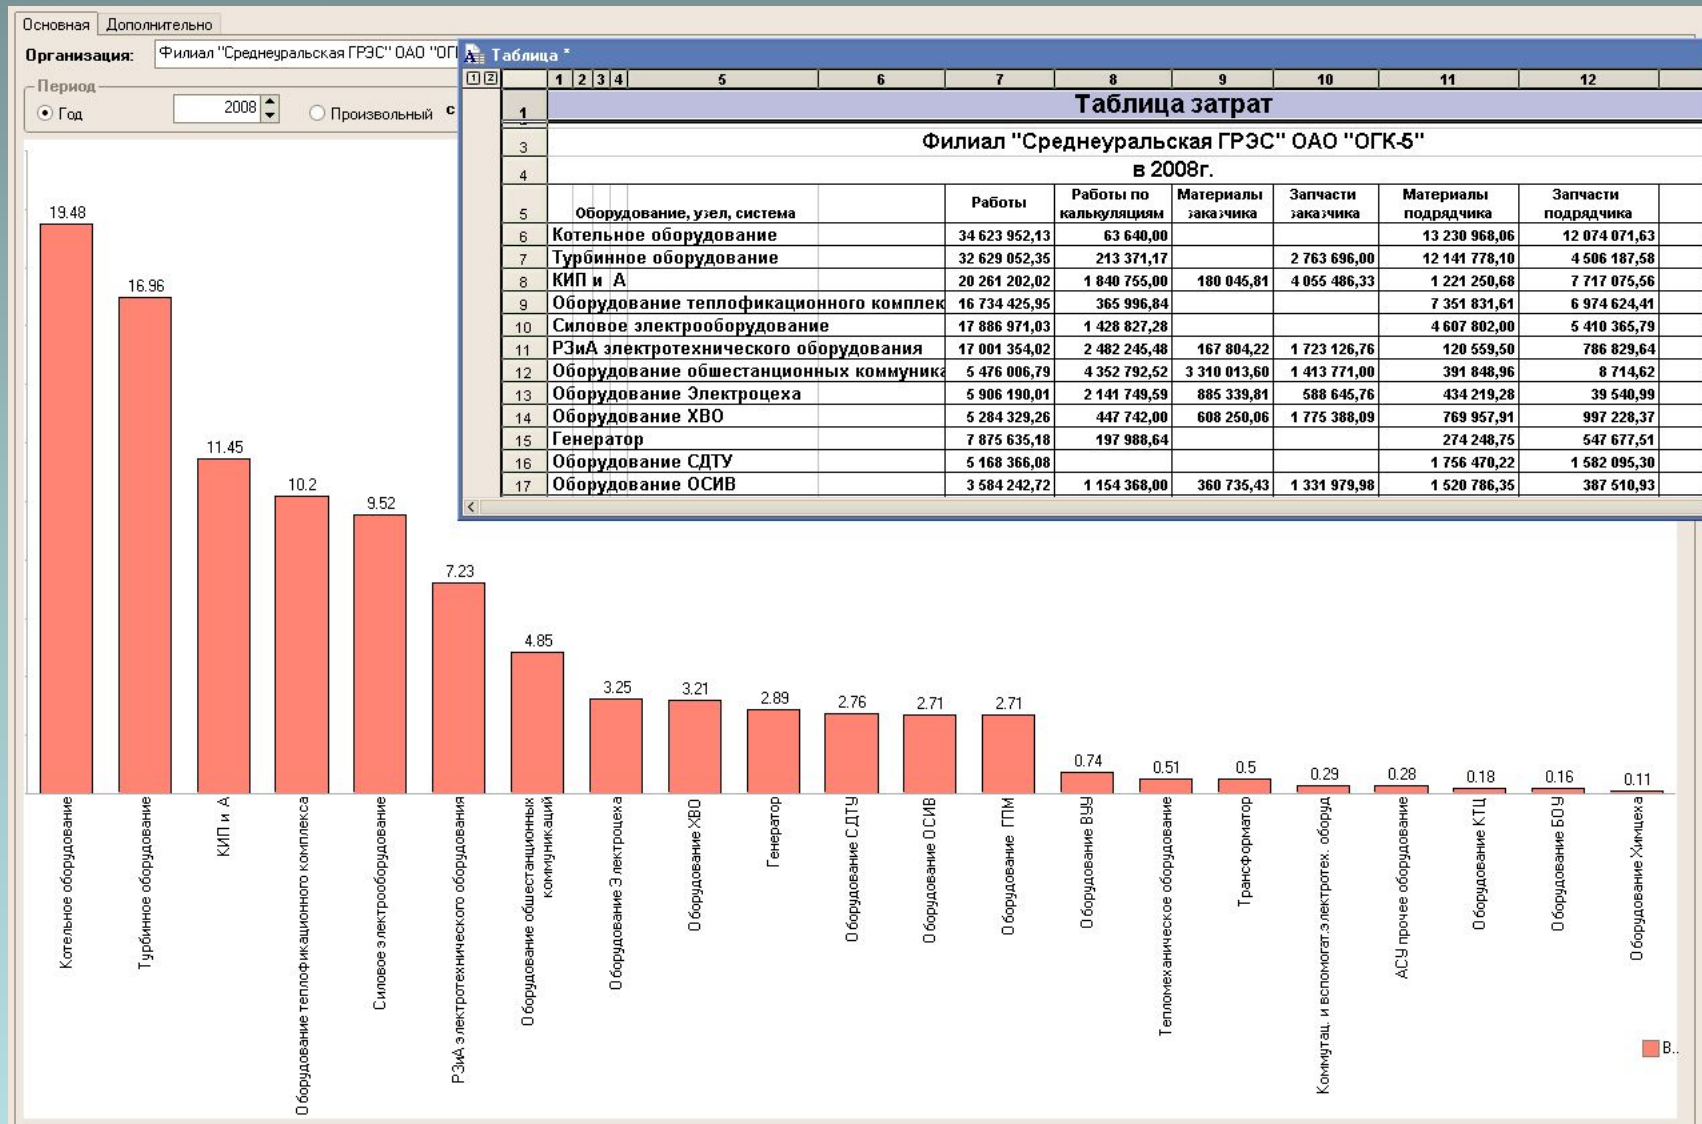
Основная Дополнительно

Организация: Филиал "Среднеуральская ГРЭС" ОАО "ОГ

Период
Год 2008 Произвольный с

Таблица *

1 2 3 4 5 6 7 8 9 10 11 12

Таблица затрат

Филиал "Среднеуральская ГРЭС" ОАО "ОГК-5"

в 2008г.

| | Оборудование, узел, система | Работы | Работы по калькуляциям | Материалы заказчика | Запчасти заказчика | Материалы подрядчика | Запчасти подрядчика |
|---|---|---|---|---|---|---|---|
| 6 | Котельное оборудование | 34 623 952,13 | 63 640,00 | | | 13 230 968,06 | 12 074 071,63 |
| 7 | Турбинное оборудование | 32 629 052,35 | 213 371,17 | | 2 763 696,00 | 12 141 778,10 | 4 506 187,58 |
| 8 | КИП и А | 20 261 202,02 | 1 840 755,00 | 180 045,81 | 4 055 486,33 | 1 221 250,68 | 7 717 075,56 |
| 9 | Оборудование теплофикационного комплек | 16 734 425,95 | 365 996,84 | | | 7 351 831,61 | 6 974 624,41 |
| 10 | Силовое электрооборудование | 17 886 971,03 | 1 428 827,28 | | | 4 607 802,00 | 5 410 365,79 |
| 11 | РЗиА электротехнического оборудования | 17 001 354,02 | 2 482 245,48 | 167 804,22 | 1 723 126,76 | 120 559,50 | 786 829,64 |
| 12 | Оборудование общестанционных коммуника | 5 476 006,79 | 4 352 792,52 | 3 310 013,60 | 1 413 771,00 | 391 848,96 | 8 714,62 |
| 13 | Оборудование Электроцеха | 5 906 190,01 | 2 141 749,59 | 885 339,81 | 588 645,76 | 434 219,28 | 39 540,99 |
| 14 | Оборудование ХВО | 5 284 329,26 | 447 742,00 | 608 250,06 | 1 775 388,09 | 769 957,91 | 997 228,37 |
| 15 | Генератор | 7 875 635,18 | 197 988,64 | | | 274 248,75 | 547 677,51 |
| 16 | Оборудование СДТУ | 5 168 366,08 | | | | 1 756 470,22 | 1 582 095,30 |
| 17 | Оборудование ОСИВ | 3 584 242,72 | 1 154 368,00 | 360 735,43 | 1 331 979,98 | 1 520 786,35 | 387 510,93 |

19.48 16.96 11.45 10.2 9.52 7.23 4.85 3.25 3.21 2.89 2.76 2.71 2.71 0.74 0.51 0.5 0.29 0.28 0.18 0.16 0.11

Котельное оборудование
Турбинное оборудование
КИП и А
Оборудование теплофикационного комплекса
Силовое электрооборудование
РЗиА электротехнического оборудования
Оборудование общестанционных коммуникаций
Оборудование Электроцеха
Оборудование ХВО
Генератор
Оборудование СДТУ
Оборудование ОСИВ
Оборудование ГПМ
Оборудование ВПУ
Тепломеханическое оборудование
Трансформатор
Коммутац. и вспомогат.электротех. оборуд
АСУ прочее оборудование
Оборудование КТЦ
Оборудование БОУ
Оборудование Химцеха

В..